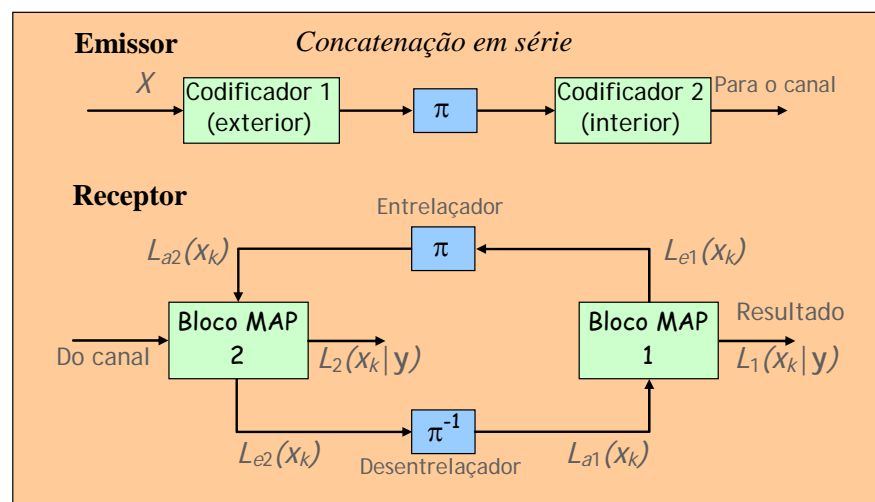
Emissor

Concatenação em série

$X$

Codificador 1 (exterior)

$\pi$

Codificador 2 (interior)

Para o canal

Receptor

Entrelaçador

$L_{a2}(x_k)$

$\pi$

$L_{e1}(x_k)$

Do canal

Bloco MAP 2

$L_2(x_k|\mathbf{y})$

Bloco MAP 1

Resultado

$L_1(x_k|\mathbf{y})$

$L_{e2}(x_k)$

$\pi^{-1}$

Desentrelaçador

$L_{a1}(x_k)$